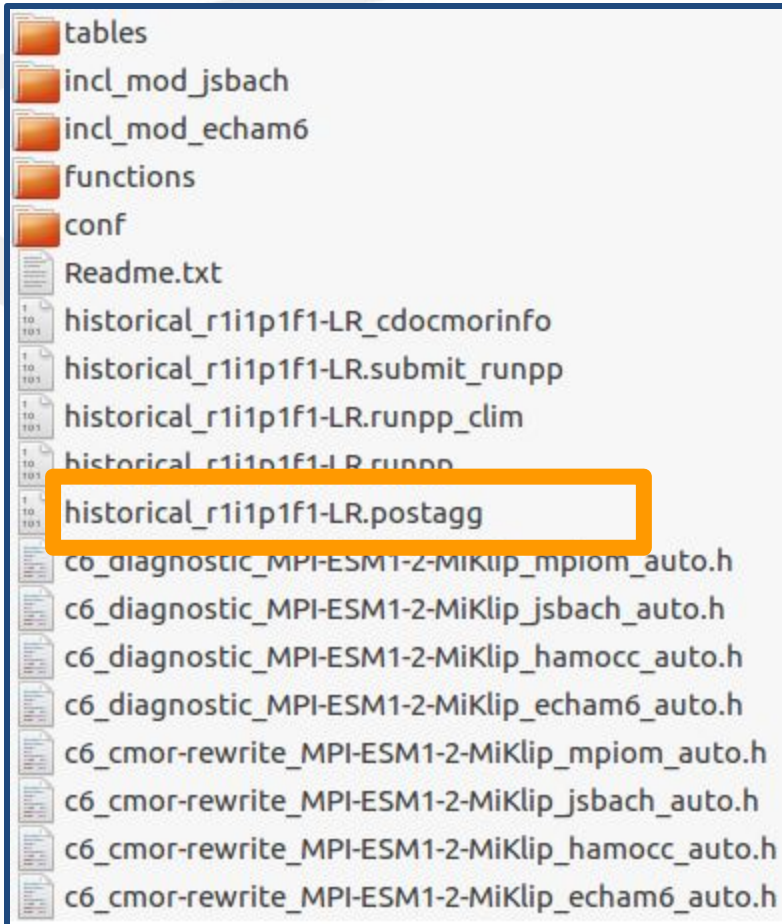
tables
incl_mod_jsbach
incl_mod_echam6
functions
conf
Readme.txt
historical_r1i1p1f1-LR_cdocmorinfo
historical_r1i1p1f1-LR.submit_runpp
historical_r1i1p1f1-LR.runpp_clim
historical_r1i1p1f1-LR.runpp
historical_r1i1p1f1-LR.postagg
c6_diagnostic_MPI-ESM1-2-MiKlip_mpiom_auto.h
c6_diagnostic_MPI-ESM1-2-MiKlip_jsbach_auto.h
c6_diagnostic_MPI-ESM1-2-MiKlip_hamocc_auto.h
c6_diagnostic_MPI-ESM1-2-MiKlip_echam6_auto.h
c6_cmor-rewrite_MPI-ESM1-2-MiKlip_mpiom_auto.h
c6_cmor-rewrite_MPI-ESM1-2-MiKlip_jsbach_auto.h
c6_cmor-rewrite_MPI-ESM1-2-MiKlip_hamocc_auto.h
c6_cmor-rewrite_MPI-ESM1-2-MiKlip_echam6_auto.h